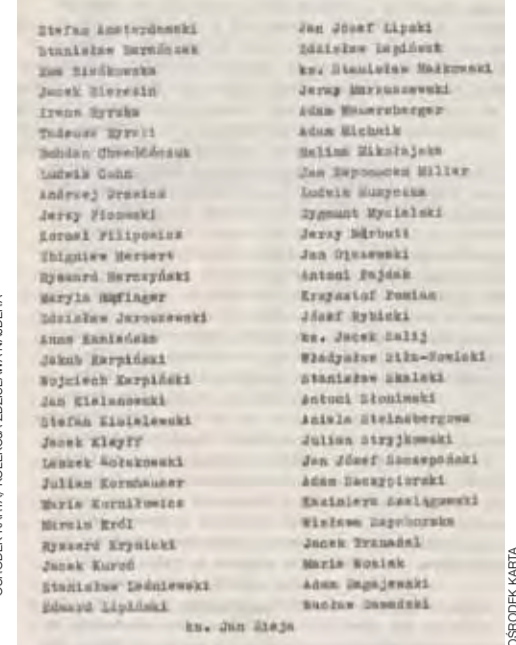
Stefan Amsterdamski
Stanisław Barańczak
Ewa Bieńkowska
Jacek Bierezin
Irena Byrska
Tadeusz Byrski
Bohdan Cywiński
Ludwik Cohn
Andrzej Drawicz
Jerzy Ficowski
Kornel Filipowicz
Zbigniew Herbert
Ryszard Herczyński
Maryla Hopfinger
Zdzisław Jaroszewski
Anna Kamieńska
Jakub Karpiński
Wojciech Karpiński
Jan Kielanowski
Stefan Kisielewski
Jacek Kleyff
Leszek Kołakowski
Julian Kornhauser
Maria Korniłowicz
Marcin Król
Ryszard Krynicki
Jacek Kuroń
Stanisław Leśniewski
Edward Lipiński

Jan Józef Lipski
Zdzisław Łapiński
ks. Stanisław Małkowski
Jerzy Markuszewski
Adam Menzelberger
Adam Michnik
Halina Mikołajska
Jan Nepomucen Miller
Ludwik Muzyczka
Zygmunt Mycielski
Jerzy Narbutt
Jan Olszewski
Antoni Pajdak
Krzysztof Pomian
Józef Rybicki
ks. Jacek Salij
Władysław Siła-Nowicki
Stanisław Skalski
Antoni Słonimski
Aniela Steinsbergowa
Julian Stryjkowski
Jan Józef Szczepański
Adam Szczypiorski
Kazimierz Szelągowski
Wiesława Szymborska
Jacek Trznadel
Maria Wosiek
Adam Zagajewski
Wacław Zawadzki

ks. Jan Zieja

OŚRODEK KARTA
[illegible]